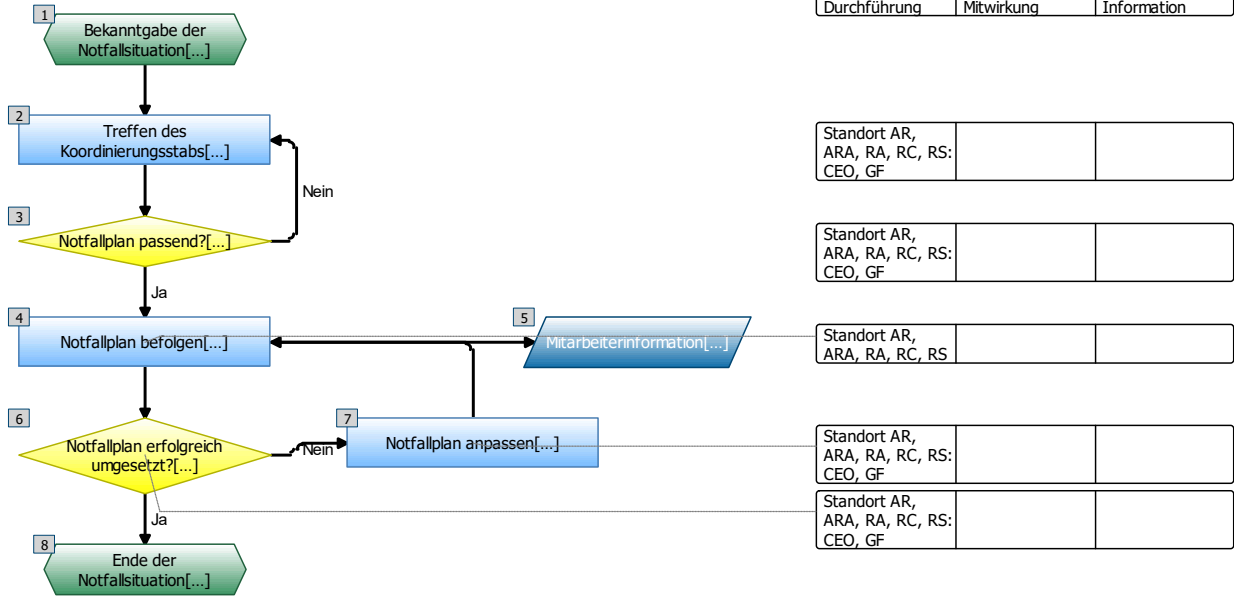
1
Bekanntgabe der Notfallsituation[...]

2
Treffen des Koordinierungsstabs[...]

3
Notfallplan passend?[...]

Nein

Ja

4
Notfallplan befolgen[...]

5
Mitarbeiterinformation[...]

6
Notfallplan erfolgreich umgesetzt?[...]

Nein

7
Notfallplan anpassen[...]

Ja

8
Ende der Notfallsituation[...]

| Durchführung | Mitwirkung | Information |
|---|---|---|
| Standort AR, ARA, RA, RC, RS: CEO, GF | | |
| Standort AR, ARA, RA, RC, RS: CEO, GF | | |
| Standort AR, ARA, RA, RC, RS | | |
| Standort AR, ARA, RA, RC, RS: CEO, GF | | |
| Standort AR, ARA, RA, RC, RS: CEO, GF | | |